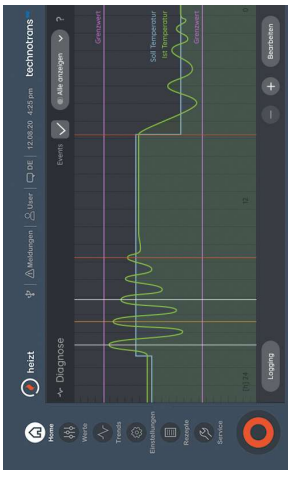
heizt

Meldungen | User | DE | 12.08.20 | 4:25 pm

technotrans

Home
Werte
Trends
Einstellungen
Rezepte
Service

Diagnose

Events

Alle anzeigen

?

Grenzwert

Grenzwert

Soll Temperatur
Ist Temperatur

Logging

Bearbeiten

−

+